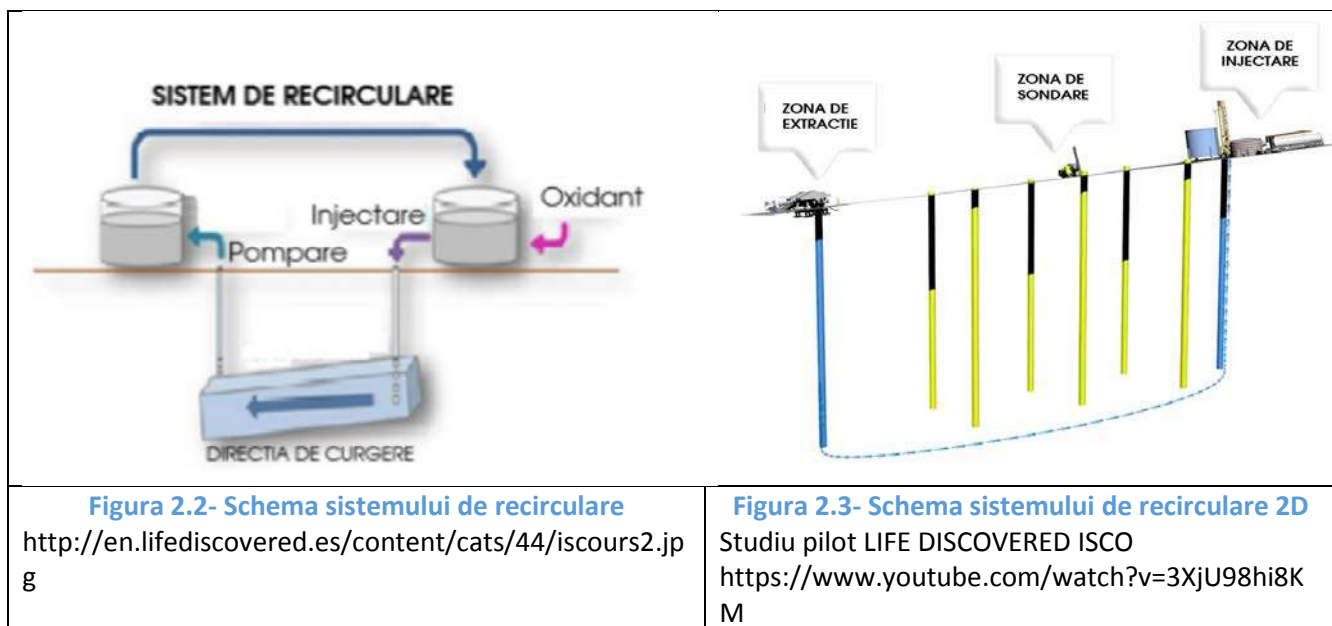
| SISTEM DE RECIRCULARE Injectare Oxidant Pompare DIRECTIA DE CURGERE | ZONA DE EXTRACTIE ZONA DE SONDARE ZONA DE INJECTARE |
|---|---|
| **Figura 2.2- Schema sistemului de recirculare** http://en.lifediscovered.es/content/cats/44/iscours2.jpg | **Figura 2.3- Schema sistemului de recirculare 2D** Studiu pilot LIFE DISCOVERED ISCO https://www.youtube.com/watch?v=3XjU98hi8KM |